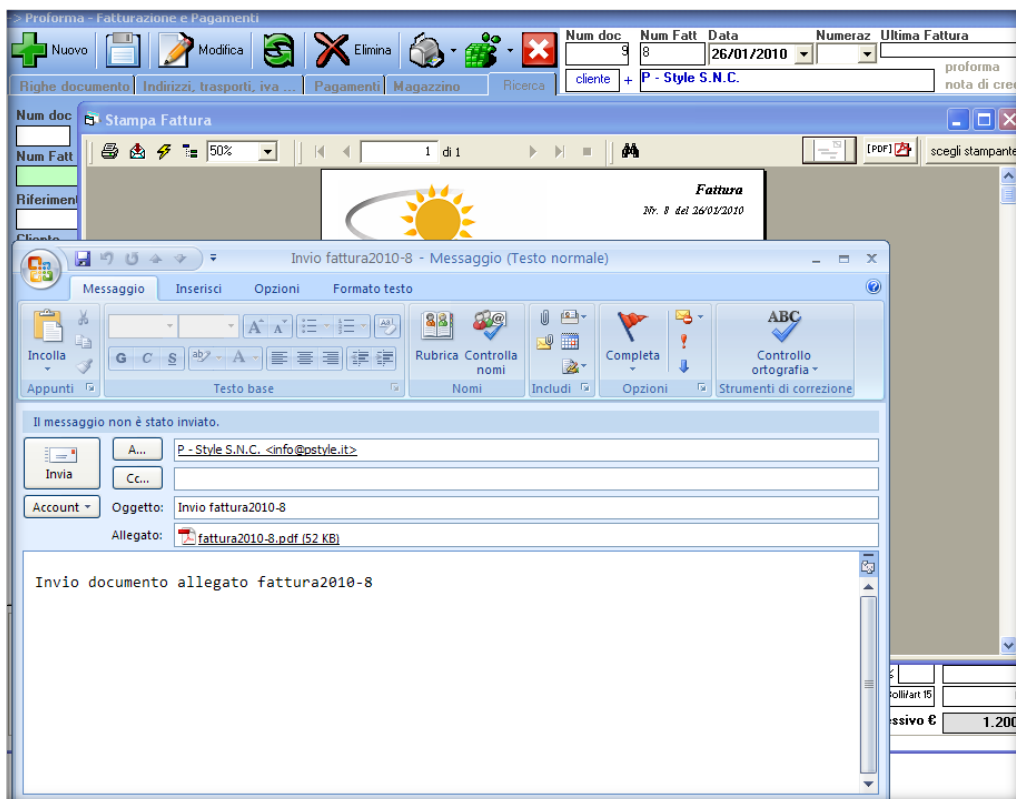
> Proforma - Fatturazione e Pagamenti

Nuovo Modifica Elimina

Num doc 9 Num Fatt 8 Data 26/01/2010 Numeraz Ultima Fattura

proforma
nota di cre

Righe documento Indirizzi, trasporti, iva ... Pagamenti Magazzino Ricerca

cliente + P - Style S.N.C.

Num doc

Num Fatt

Riferimen

Stampa Fattura

50% 1 di 1

[PDF] scegli stampante

Fattura
Nr. 8 del 26/01/2010

Invio fattura2010-8 - Messaggio (Testo normale)

Messaggio Inserisci Opzioni Formato testo

Incolla
Appunti

G C S A
Testo base

Rubrica Controlla nomi
Nomi

Includi

Completa
Opzioni

ABC
Controllo ortografia
Strumenti di correzione

Il messaggio non è stato inviato.

Invia

A... P - Style S.N.C. <info@pstyle.it>

Cc...

Account

Oggetto: Invio fattura2010-8

Allegato: fattura2010-8.pdf (52 KB)

Invio documento allegato fattura2010-8

bolli/art 15

ssivo € 1.200